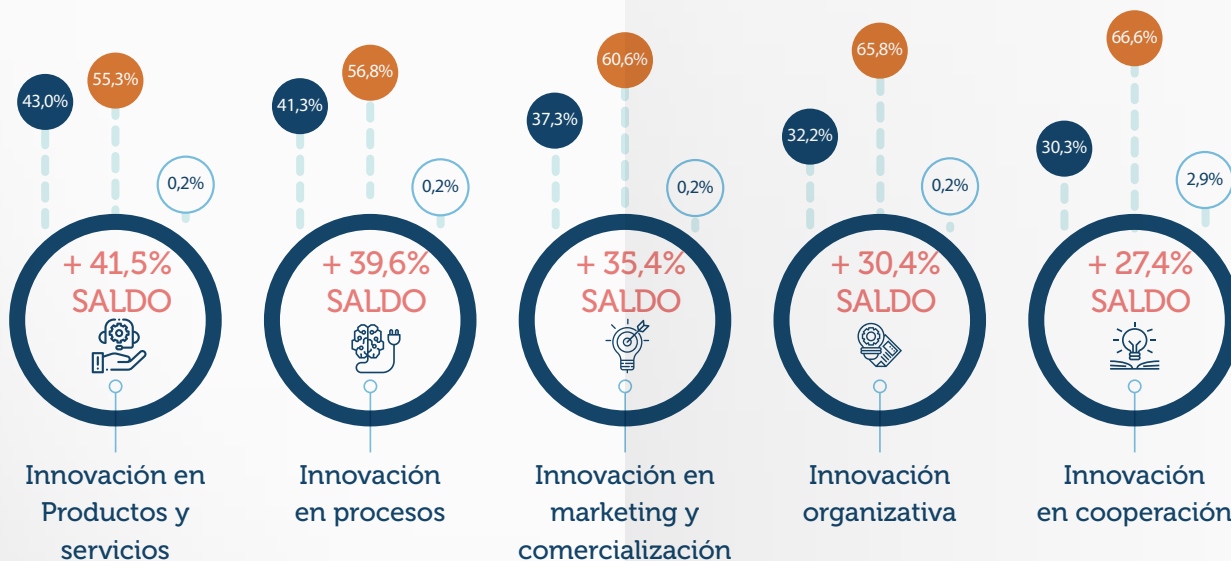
43,0%
55,3%
0,2%
+ 41,5%
SALDO
Innovación en Productos y servicios

41,3%
56,8%
0,2%
+ 39,6%
SALDO
Innovación en procesos

37,3%
60,6%
0,2%
+ 35,4%
SALDO
Innovación en marketing y comercialización

32,2%
65,8%
0,2%
+ 30,4%
SALDO
Innovación organizativa

30,3%
66,6%
2,9%
+ 27,4%
SALDO
Innovación en cooperación